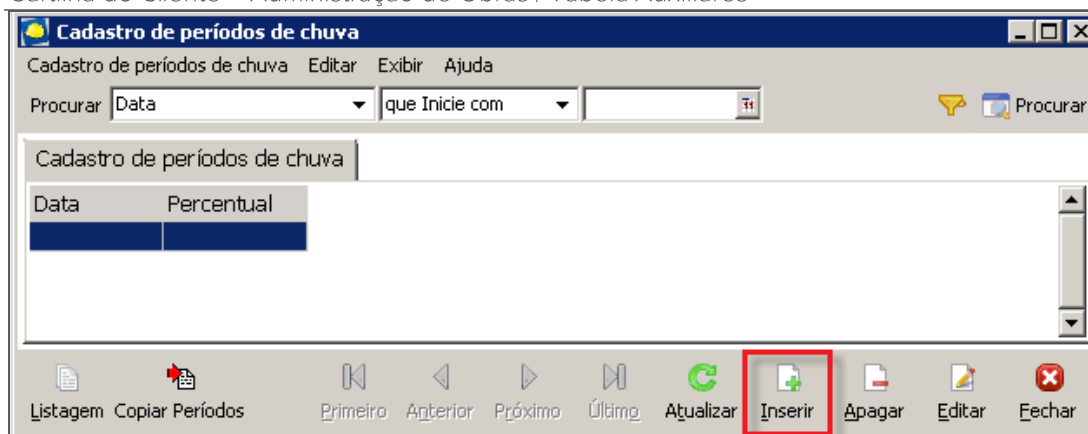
Cartilha do Cliente – Administração de Obras / Tabela Auxiliares

Cadastro de períodos de chuva

Cadastro de períodos de chuva Editar Exibir Ajuda

Procurar Data que Inicie com Procurar

Cadastro de períodos de chuva

| Data | Percentual |
|---|---|
| | |

Listagem Copiar Períodos Primeiro Anterior Próximo Último Atualizar Inserir Apagar Editar Fechar